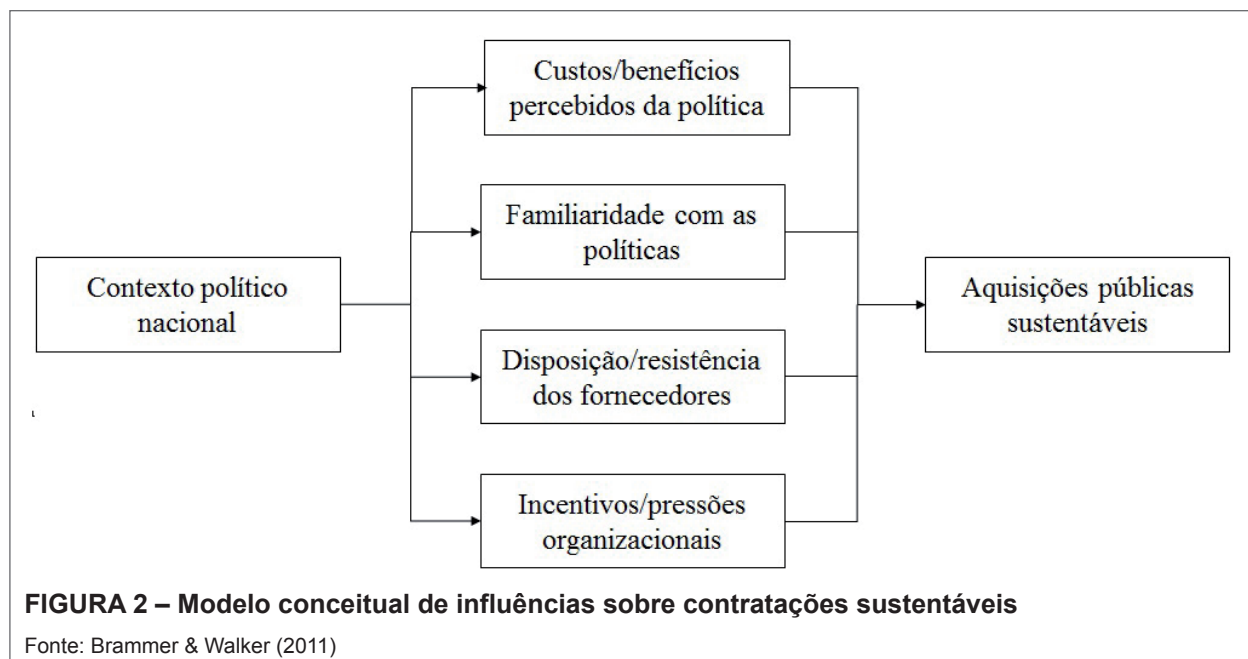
Contexto político nacional

Custos/benefícios percebidos da política

Familiaridade com as políticas

Disposição/resistência dos fornecedores

Incentivos/pressões organizacionais

Aquisições públicas sustentáveis

**FIGURA 2 – Modelo conceitual de influências sobre contratações sustentáveis**

Fonte: Brammer & Walker (2011)